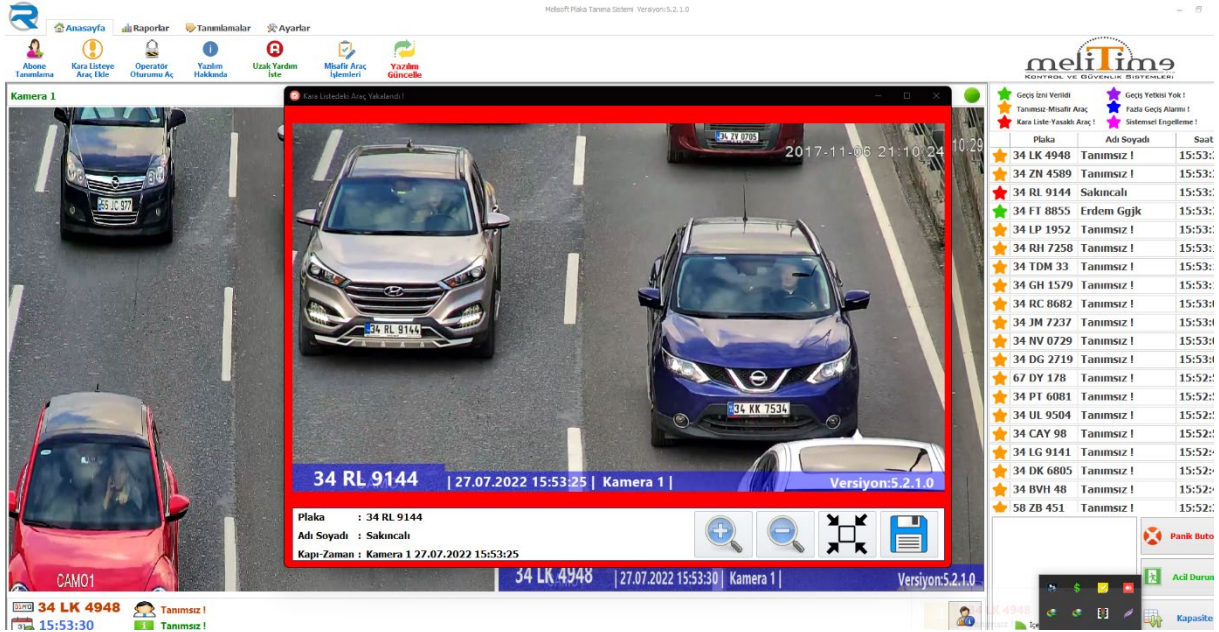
Melisoft Plaka Tanıma Sistemi Versiyon:5.2.1.0

Anasayfa | Raporlar | Tanımlamalar | Ayarlar

Abone Tanımlama | Kara Listeye Araç Ekle | Operatör Oturumu Aç | Yazılım Hakkında | Uzak Yardım İste | Misafir Araç İşlemleri | Yazılım Güncelle

meliTime
KONTROL VE GÜVENLİK SİSTEMLERİ

Kamera 1

Kara Listedeki Araç Yakalandı !

34 ZV 0705
2017-11-06 21:10:24
34 RL 9144
34 KK 7534
34 RL 9144 | 27.07.2022 15:53:25 | Kamera 1 | Versiyon:5.2.1.0

Plaka : 34 RL 9144
Adı Soyadı : Sakıncalı
Kapı-Zaman : Kamera 1 27.07.2022 15:53:25

55 JC 977
CAM01
34 LK 4948 | 27.07.2022 15:53:30 | Kamera 1 | Versiyon:5.2.1.0

Geçiş İzni Verildi | Geçiş Yetkisi Yok !
Tanımsız-Misafir Araç | Fazla Geçiş Alarmı !
Kara Liste-Yasaklı Araç ! | Sistemsel Engelleme !

| Plaka | Adı Soyadı | Saat |
|---|---|---|
| 34 LK 4948 | Tanımsız ! | 15:53: |
| 34 ZN 4589 | Tanımsız ! | 15:53: |
| 34 RL 9144 | Sakıncalı | 15:53: |
| 34 FT 8855 | Erdem Ggjk | 15:53: |
| 34 LP 1952 | Tanımsız ! | 15:53: |
| 34 RH 7258 | Tanımsız ! | 15:53: |
| 34 TDM 33 | Tanımsız ! | 15:53: |
| 34 GH 1579 | Tanımsız ! | 15:53: |
| 34 RC 8682 | Tanımsız ! | 15:53: |
| 34 JM 7237 | Tanımsız ! | 15:53: |
| 34 NV 0729 | Tanımsız ! | 15:53: |
| 34 DG 2719 | Tanımsız ! | 15:53: |
| 67 DY 178 | Tanımsız ! | 15:52: |
| 34 PT 6081 | Tanımsız ! | 15:52: |
| 34 UL 9504 | Tanımsız ! | 15:52: |
| 34 CAY 98 | Tanımsız ! | 15:52: |
| 34 LG 9141 | Tanımsız ! | 15:52: |
| 34 DK 6805 | Tanımsız ! | 15:52: |
| 34 BVH 48 | Tanımsız ! | 15:52: |
| 58 ZB 451 | Tanımsız ! | 15:52: |

Panik Buto
Acil Durum
Kapasite

34 LK 4948 | Tanımsız !
15:53:30 | Tanımsız !